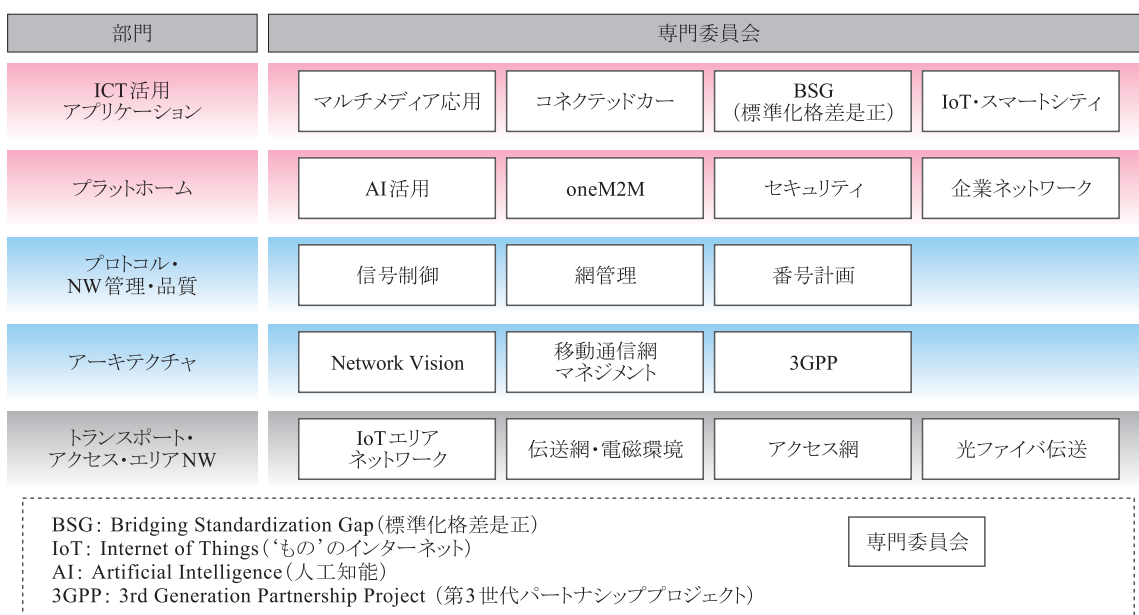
| 部門 | 専門委員会 | | | |
|---|---|---|---|---|
| ICT活用アプリケーション | マルチメディア応用 | コネクテッドカー | BSG（標準化格差是正） | IoT・スマートシティ |
| プラットホーム | AI活用 | oneM2M | セキュリティ | 企業ネットワーク |
| プロトコル・NW管理・品質 | 信号制御 | 網管理 | 番号計画 | |
| アーキテクチャ | Network Vision | 移動通信網マネジメント | 3GPP | |
| トランスポート・アクセス・エリアNW | IoTエリアネットワーク | 伝送網・電磁環境 | アクセス網 | 光ファイバ伝送 |

BSG: Bridging Standardization Gap（標準化格差是正）
IoT: Internet of Things（‘もの’のインターネット）
AI: Artificial Intelligence（人工知能）
3GPP: 3rd Generation Partnership Project（第3世代パートナシッププロジェクト）

専門委員会